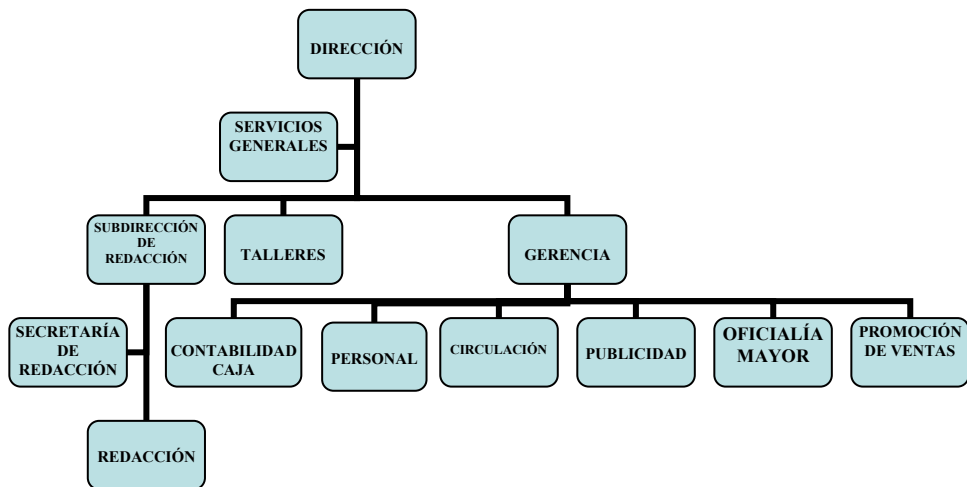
DIRECCIÓN

SERVICIOS GENERALES

SUBDIRECCIÓN DE REDACCIÓN

TALLERES

GERENCIA

SECRETARÍA DE REDACCIÓN

REDACCIÓN

CONTABILIDAD CAJA

PERSONAL

CIRCULACIÓN

PUBLICIDAD

OFICIALÍA MAYOR

PROMOCIÓN DE VENTAS